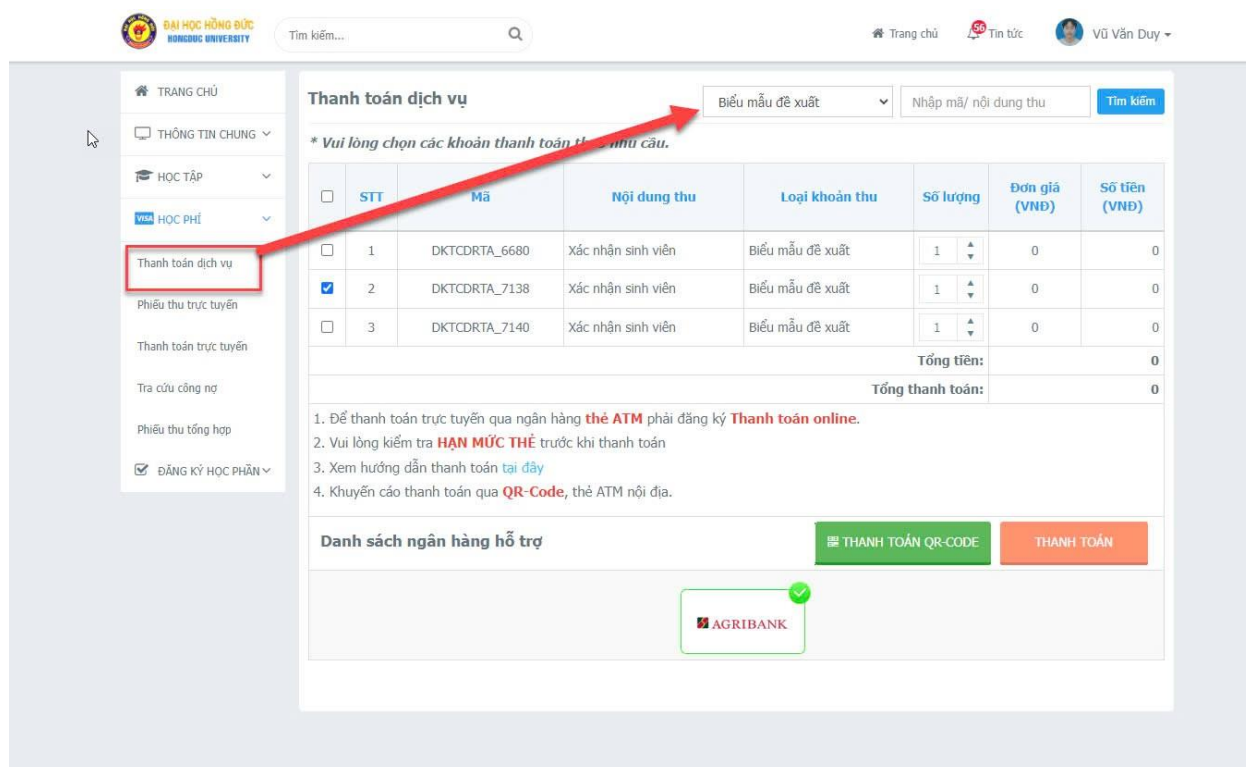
ĐẠI HỌC HỒNG ĐỨC
HONGDUC UNIVERSITY

Tìm kiếm...

Trang chủ 56 Tin tức Vũ Văn Duy

TRANG CHỦ
THÔNG TIN CHUNG
HỌC TẬP
HỌC PHÍ
Thanh toán dịch vụ
Phiếu thu trực tuyến
Thanh toán trực tuyến
Tra cứu công nợ
Phiếu thu tổng hợp
ĐĂNG KÝ HỌC PHẦN

Thanh toán dịch vụ

Biểu mẫu đề xuất

Nhập mã/ nội dung thu

Tìm kiếm

* Vui lòng chọn các khoản thanh toán th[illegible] nhu cầu.

| | STT | Mã | Nội dung thu | Loại khoản thu | Số lượng | Đơn giá (VNĐ) | Số tiền (VNĐ) |
|---|---|---|---|---|---|---|---|
| | 1 | DKTCDRTA_6680 | Xác nhận sinh viên | Biểu mẫu đề xuất | 1 | 0 | 0 |
| | 2 | DKTCDRTA_7138 | Xác nhận sinh viên | Biểu mẫu đề xuất | 1 | 0 | 0 |
| | 3 | DKTCDRTA_7140 | Xác nhận sinh viên | Biểu mẫu đề xuất | 1 | 0 | 0 |
| | | | | | | Tổng tiền: | 0 |
| | | | | | | Tổng thanh toán: | 0 |

1. Để thanh toán trực tuyến qua ngân hàng thẻ ATM phải đăng ký Thanh toán online.
2. Vui lòng kiểm tra HẠN MỨC THẺ trước khi thanh toán
3. Xem hướng dẫn thanh toán tại đây
4. Khuyến cáo thanh toán qua QR-Code, thẻ ATM nội địa.

Danh sách ngân hàng hỗ trợ

THANH TOÁN QR-CODE

THANH TOÁN

AGRIBANK